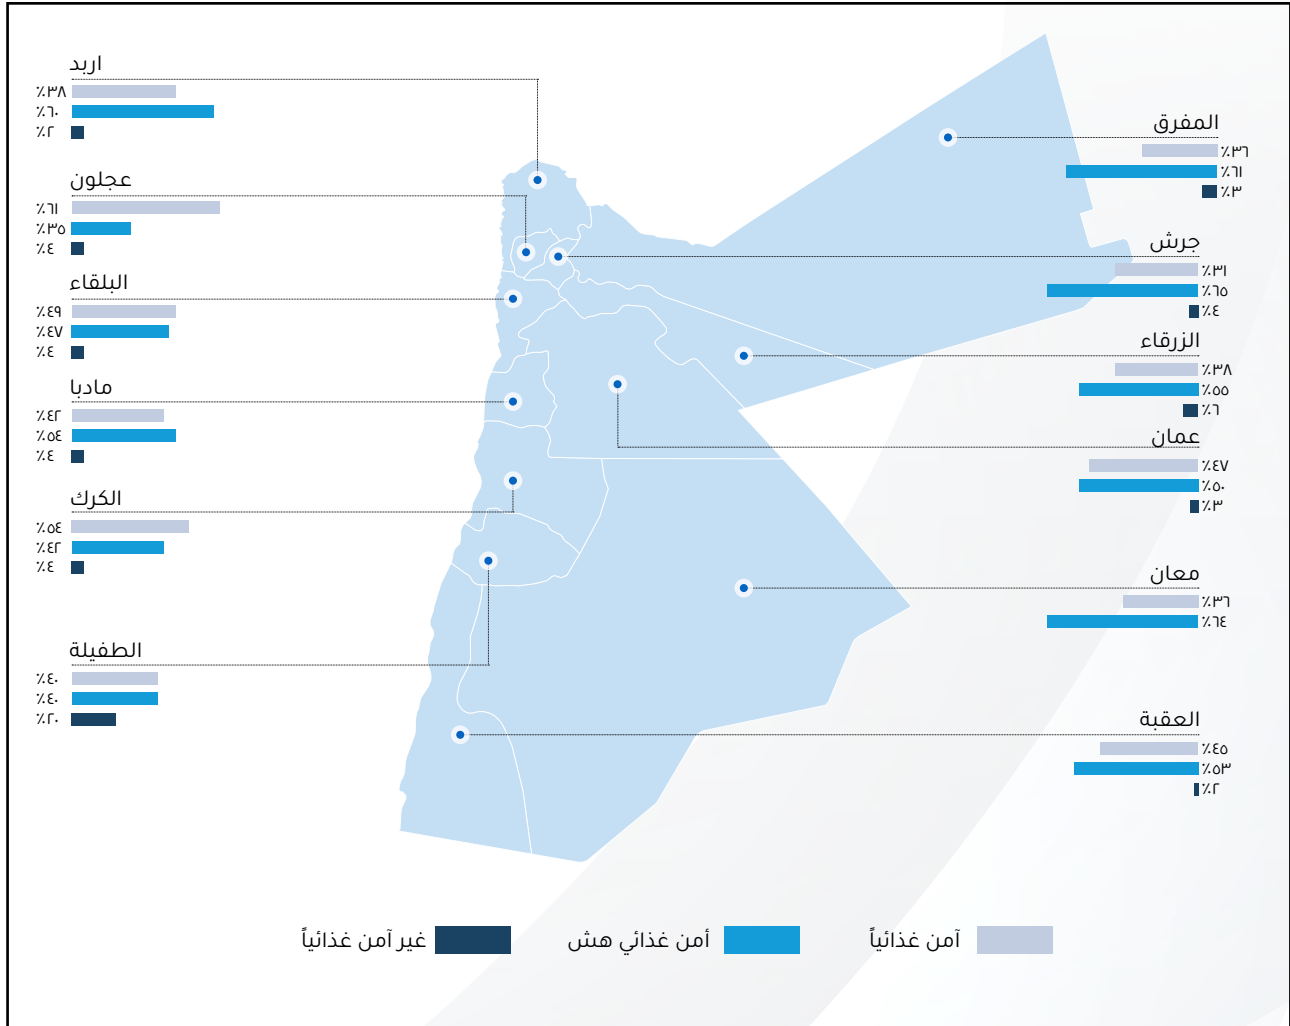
اربد
٪٣٨
٪٦٠
٪٢

عجلون
٪٦١
٪٣٥
٪٤

البلقاء
٪٤٩
٪٤٧
٪٤

مادبا
٪٤٢
٪٥٤
٪٤

الكرك
٪٥٤
٪٤٢
٪٤

الطفيلة
٪٤٠
٪٤٠
٪٢٠

المفرق
٪٣٦
٪٦١
٪٣

جرش
٪٣١
٪٦٥
٪٤

الزرقاء
٪٣٨
٪٥٥
٪٦

عمان
٪٤٧
٪٥٠
٪٣

معان
٪٣٦
٪٦٤

العقبة
٪٤٥
٪٥٣
٪٢

غير آمن غذائياً
أمن غذائي هش
آمن غذائياً